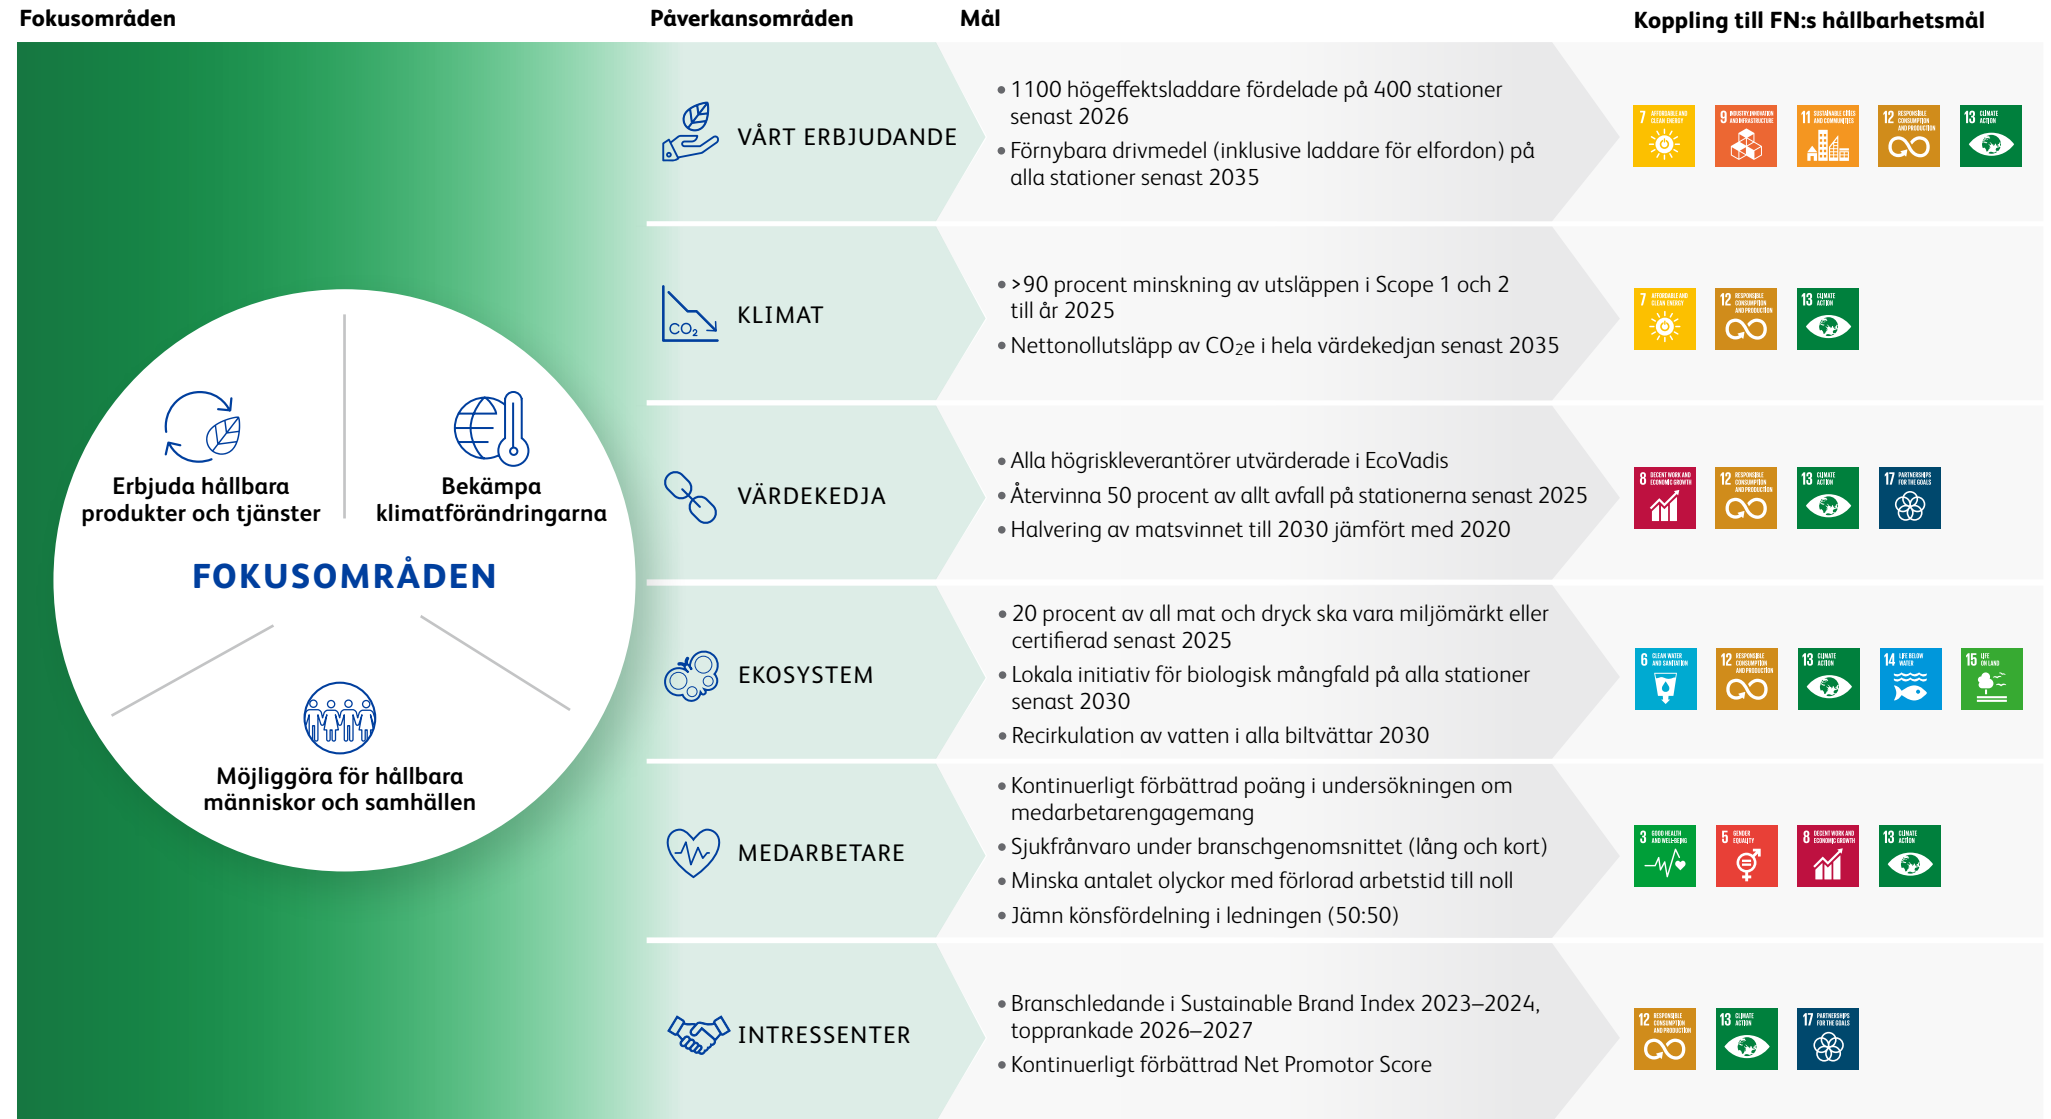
Fokusområden

Påverkansområden

Mål

Koppling till FN:s hållbarhetsmål

Erbjuda hållbara produkter och tjänster

Bekämpa klimatförändringarna

FOKUSOMRÅDEN

Möjliggöra för hållbara människor och samhällen

VÅRT ERBJUDANDE

• 1100 högeffektsladdare fördelade på 400 stationer senast 2026
• Förnybara drivmedel (inklusive laddare för elfordon) på alla stationer senast 2035

7 AFFORDABLE AND CLEAN ENERGY | 9 INDUSTRY, INNOVATION AND INFRASTRUCTURE | 11 SUSTAINABLE CITIES AND COMMUNITIES | 12 RESPONSIBLE CONSUMPTION AND PRODUCTION | 13 CLIMATE ACTION

KLIMAT

$CO_2$

• >90 procent minskning av utsläppen i Scope 1 och 2 till år 2025
• Nettonollutsläpp av $CO_2$e i hela värdekedjan senast 2035

7 AFFORDABLE AND CLEAN ENERGY | 12 RESPONSIBLE CONSUMPTION AND PRODUCTION | 13 CLIMATE ACTION

VÄRDEKEDJA

• Alla högriskleverantörer utvärderade i EcoVadis
• Återvinna 50 procent av allt avfall på stationerna senast 2025
• Halvering av matsvinnet till 2030 jämfört med 2020

8 DECENT WORK AND ECONOMIC GROWTH | 12 RESPONSIBLE CONSUMPTION AND PRODUCTION | 13 CLIMATE ACTION | 17 PARTNERSHIPS FOR THE GOALS

EKOSYSTEM

• 20 procent av all mat och dryck ska vara miljömärkt eller certifierad senast 2025
• Lokala initiativ för biologisk mångfald på alla stationer senast 2030
• Recirkulation av vatten i alla biltvättar 2030

6 CLEAN WATER AND SANITATION | 12 RESPONSIBLE CONSUMPTION AND PRODUCTION | 13 CLIMATE ACTION | 14 LIFE BELOW WATER | 15 LIFE ON LAND

MEDARBETARE

• Kontinuerligt förbättrad poäng i undersökningen om medarbetarengagemang
• Sjukfrånvaro under branschgenomsnittet (lång och kort)
• Minska antalet olyckor med förlorad arbetstid till noll
• Jämn könsfördelning i ledningen (50:50)

3 GOOD HEALTH AND WELL-BEING | 5 GENDER EQUALITY | 8 DECENT WORK AND ECONOMIC GROWTH | 13 CLIMATE ACTION

INTRESSENTER

• Branschledande i Sustainable Brand Index 2023–2024, topprankade 2026–2027
• Kontinuerligt förbättrad Net Promotor Score

12 RESPONSIBLE CONSUMPTION AND PRODUCTION | 13 CLIMATE ACTION | 17 PARTNERSHIPS FOR THE GOALS